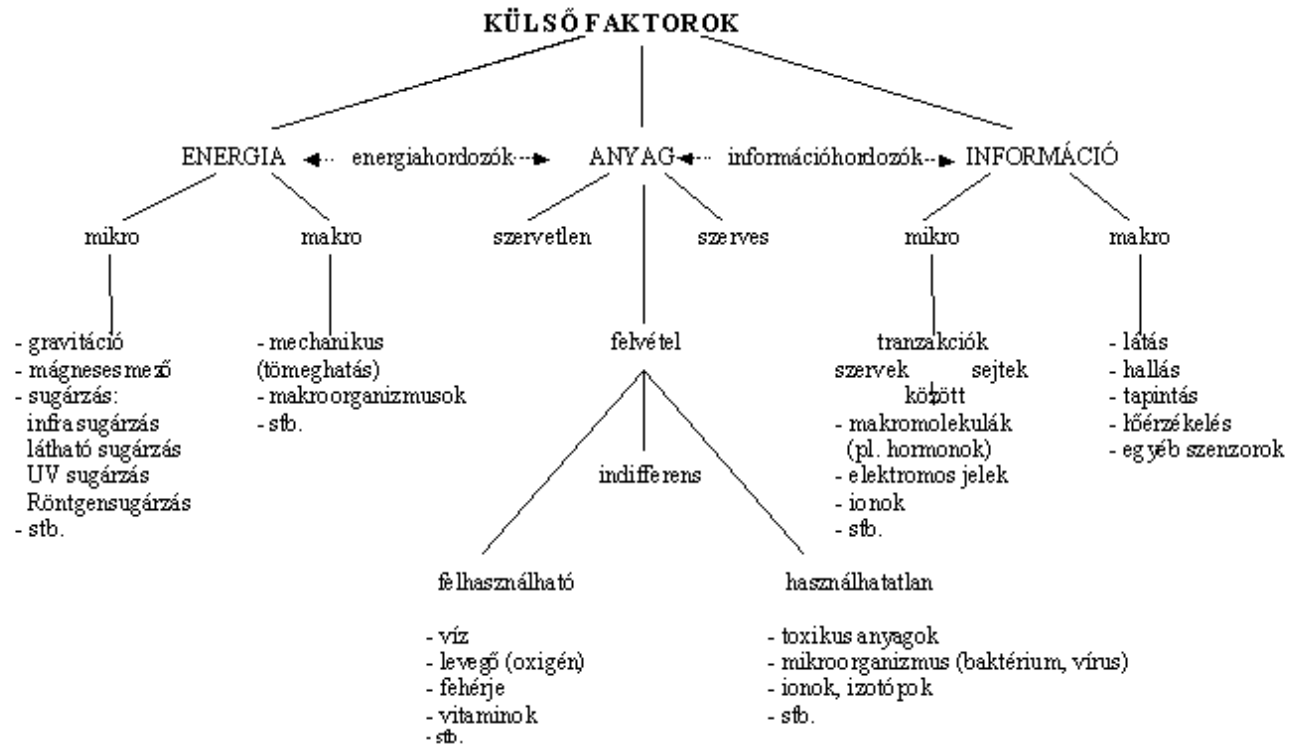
KÜLSŐ FAKTOROK

ENERGIA ◄··· energiahordozók ···► ANYAG ◄··· információhordozók ···► INFORMÁCIÓ

mikro

- gravitáció
- mágnesesmező
- sugárzás:
infra sugárzás
látható sugárzás
UV sugárzás
Röntgensugárzás
- stb.

makro

- mechanikus (tömeghatás)
- makroorganizmusok
- stb.

szervetlen

szerves

felvétel

indifferens

felhasználható

- víz
- levegő (oxigén)
- fehérje
- vitaminok
- stb.

használhatatlan

- toxikus anyagok
- mikroorganizmus (baktérium, vírus)
- ionok, izotópok
- stb.

mikro

tranzakciók
szervek sejtek
között
- makromolekulák (pl. hormonok)
- elektromos jelek
- ionok
- stb.

makro

- látás
- hallás
- tapintás
- hőérzékelés
- egyéb szenzorok